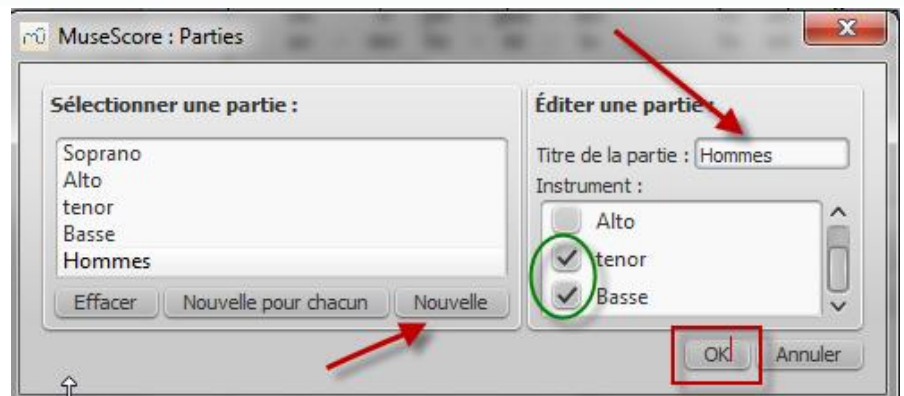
MuseScore : Parties

Sélectionner une partie :

Soprano
Alto
tenor
Basse
Hommes

Effacer
Nouvelle pour chacun
Nouvelle

Éditer une partie :

Titre de la partie : Hommes

Instrument :

Alto
tenor
Basse

OK
Annuler